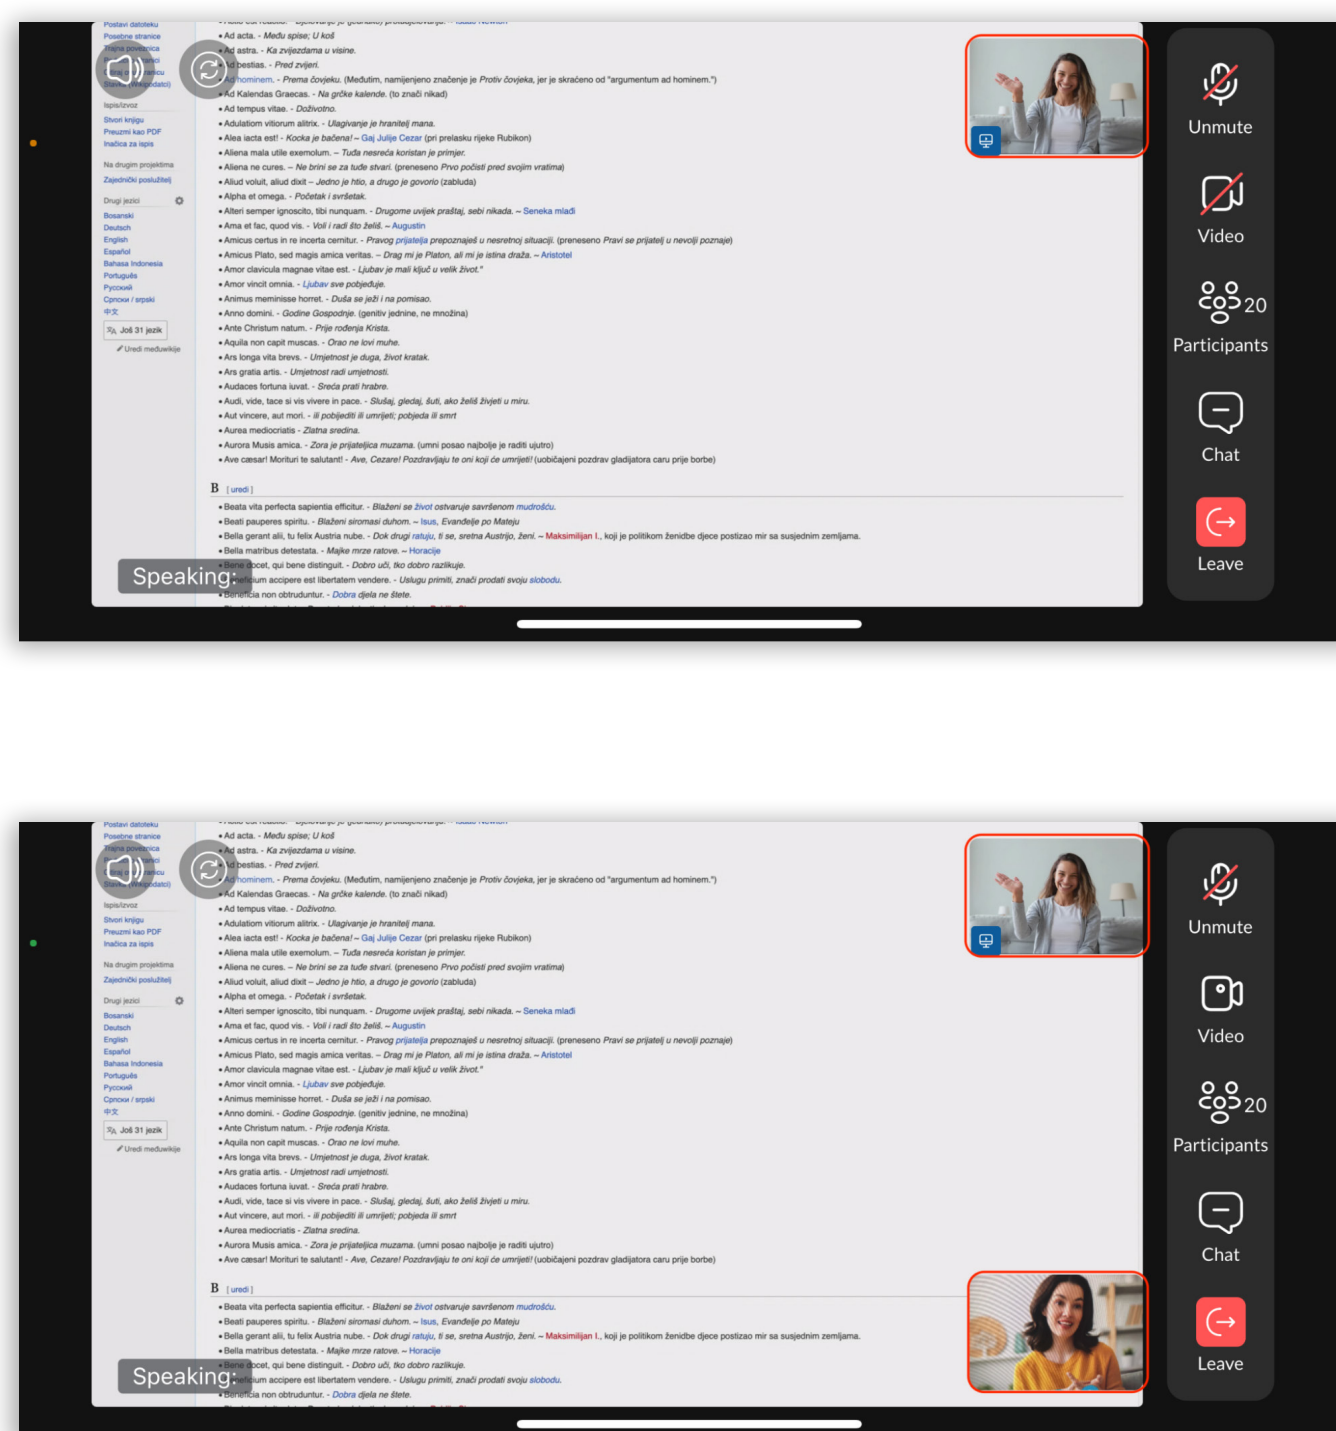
Postavi datoteku
Posebne stranice
Trajna poveznica
Ispis/izvoz
Stvori knjigu
Preuzmi kao PDF
Inačica za ispis
Na drugim projektima
Zajednički poslužitelj
Drugi jezici
Bosanski
Deutsch
English
Español
Bahasa Indonesia
Português
Русский
Српски / srpski
中文
Još 31 jezik
Uredi međuwikije

• Ad acta. - Među spise; U koš
• Ad astra. - Ka zvijezdama u visine.
• Ad bestias. - Pred zvijeri.
• Ad hominem. - Prema čovjeku. (Međutim, namijenjeno značenje je Protiv čovjeka, jer je skraćeno od "argumentum ad hominem.")
• Ad Kalendas Graecas. - Na grčke kalende. (to znači nikad)
• Ad tempus vitae. - Doživotno.
• Adulatiom vitiorum alitrix. - Ulagivanje je hranitelj mana.
• Alea iacta est! - Kocka je bačena! – Gaj Julije Cezar (pri prelasku rijeke Rubikon)
• Aliena mala utile exemolum. – Tuđa nesreća koristan je primjer.
• Aliena ne cures. – Ne brini se za tuđe stvari. (preneseno Prvo počisti pred svojim vratima)
• Aliud voluit, aliud dixit – Jedno je htio, a drugo je govorio (zabluda)
• Alpha et omega. - Početak i svršetak.
• Alteri semper ignoscito, tibi nunquam. - Drugome uvijek praštaj, sebi nikada. – Seneka mlađi
• Ama et fac, quod vis. - Voli i radi što želiš. – Augustin
• Amicus certus in re incerta cernitur. - Pravog prijatelja prepoznaješ u nesretnoj situaciji. (preneseno Pravi se prijatelj u nevolji poznaje)
• Amicus Plato, sed magis amica veritas. – Drag mi je Platon, ali mi je istina draža. – Aristotel
• Amor clavicula magnae vitae est. - Ljubav je mali ključ u velik život."
• Amor vincit omnia. - Ljubav sve pobjeđuje.
• Animus meminisse horret. - Duša se ježi i na pomisao.
• Anno domini. - Godine Gospodnje. (genitiv jednine, ne množina)
• Ante Christum natum. - Prije rođenja Krista.
• Aquila non capit muscas. - Orao ne lovi muhe.
• Ars longa vita brevs. - Umjetnost je duga, život kratak.
• Ars gratia artis. - Umjetnost radi umjetnosti.
• Audaces fortuna iuvat. - Sreća prati hrabre.
• Audi, vide, tace si vis vivere in pace. - Slušaj, gledaj, šuti, ako želiš živjeti u miru.
• Aut vincere, aut mori. - ili pobijediti ili umrijeti; pobjeda ili smrt
• Aurea mediocriatis - Zlatna sredina.
• Aurora Musis amica. - Zora je prijateljica muzama. (umni posao najbolje je raditi ujutro)
• Ave cæsar! Morituri te salutant! - Ave, Cezare! Pozdravljaju te oni koji će umrijeti! (uobičajeni pozdrav gladijatora caru prije borbe)

B [uredi]
• Beata vita perfecta sapientia efficitur. - Blaženi se život ostvaruje savršenom mudrošću.
• Beati pauperes spiritu. - Blaženi siromasi duhom. – Isus, Evanđelje po Mateju
• Bella gerant alii, tu felix Austria nube. - Dok drugi ratuju, ti se, sretna Austrijo, ženi. – Maksimilijan I., koji je politikom ženidbe djece postizao mir sa susjednim zemljama.
• Bella matribus detestata. - Majke mrze ratove. – Horacije
• Bene docet, qui bene distinguit. - Dobro uči, tko dobro razlikuje.
• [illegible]cium accipere est libertatem vendere. - Uslugu primiti, znači prodati svoju slobodu.
• Beneficia non obtruduntur. - Dobra djela ne štete.

Speaking:

Unmute
Video
20
Participants
Chat
Leave

Postavi datoteku
Posebne stranice
Trajna poveznica
Ispis/izvoz
Stvori knjigu
Preuzmi kao PDF
Inačica za ispis
Na drugim projektima
Zajednički poslužitelj
Drugi jezici
Bosanski
Deutsch
English
Español
Bahasa Indonesia
Português
Русский
Српски / srpski
中文
Još 31 jezik
Uredi međuwikije

• Ad acta. - Među spise; U koš
• Ad astra. - Ka zvijezdama u visine.
• Ad bestias. - Pred zvijeri.
• Ad hominem. - Prema čovjeku. (Međutim, namijenjeno značenje je Protiv čovjeka, jer je skraćeno od "argumentum ad hominem.")
• Ad Kalendas Graecas. - Na grčke kalende. (to znači nikad)
• Ad tempus vitae. - Doživotno.
• Adulatiom vitiorum alitrix. - Ulagivanje je hranitelj mana.
• Alea iacta est! - Kocka je bačena! – Gaj Julije Cezar (pri prelasku rijeke Rubikon)
• Aliena mala utile exemolum. – Tuđa nesreća koristan je primjer.
• Aliena ne cures. – Ne brini se za tuđe stvari. (preneseno Prvo počisti pred svojim vratima)
• Aliud voluit, aliud dixit – Jedno je htio, a drugo je govorio (zabluda)
• Alpha et omega. - Početak i svršetak.
• Alteri semper ignoscito, tibi nunquam. - Drugome uvijek praštaj, sebi nikada. – Seneka mlađi
• Ama et fac, quod vis. - Voli i radi što želiš. – Augustin
• Amicus certus in re incerta cernitur. - Pravog prijatelja prepoznaješ u nesretnoj situaciji. (preneseno Pravi se prijatelj u nevolji poznaje)
• Amicus Plato, sed magis amica veritas. – Drag mi je Platon, ali mi je istina draža. – Aristotel
• Amor clavicula magnae vitae est. - Ljubav je mali ključ u velik život."
• Amor vincit omnia. - Ljubav sve pobjeđuje.
• Animus meminisse horret. - Duša se ježi i na pomisao.
• Anno domini. - Godine Gospodnje. (genitiv jednine, ne množina)
• Ante Christum natum. - Prije rođenja Krista.
• Aquila non capit muscas. - Orao ne lovi muhe.
• Ars longa vita brevs. - Umjetnost je duga, život kratak.
• Ars gratia artis. - Umjetnost radi umjetnosti.
• Audaces fortuna iuvat. - Sreća prati hrabre.
• Audi, vide, tace si vis vivere in pace. - Slušaj, gledaj, šuti, ako želiš živjeti u miru.
• Aut vincere, aut mori. - ili pobijediti ili umrijeti; pobjeda ili smrt
• Aurea mediocriatis - Zlatna sredina.
• Aurora Musis amica. - Zora je prijateljica muzama. (umni posao najbolje je raditi ujutro)
• Ave cæsar! Morituri te salutant! - Ave, Cezare! Pozdravljaju te oni koji će umrijeti! (uobičajeni pozdrav gladijatora caru prije borbe)

B [uredi]
• Beata vita perfecta sapientia efficitur. - Blaženi se život ostvaruje savršenom mudrošću.
• Beati pauperes spiritu. - Blaženi siromasi duhom. – Isus, Evanđelje po Mateju
• Bella gerant alii, tu felix Austria nube. - Dok drugi ratuju, ti se, sretna Austrijo, ženi. – Maksimilijan I., koji je politikom ženidbe djece postizao mir sa susjednim zemljama.
• Bella matribus detestata. - Majke mrze ratove. – Horacije
• Bene docet, qui bene distinguit. - Dobro uči, tko dobro razlikuje.
• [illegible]cium accipere est libertatem vendere. - Uslugu primiti, znači prodati svoju slobodu.
• Beneficia non obtruduntur. - Dobra djela ne štete.

Speaking:

Unmute
Video
20
Participants
Chat
Leave